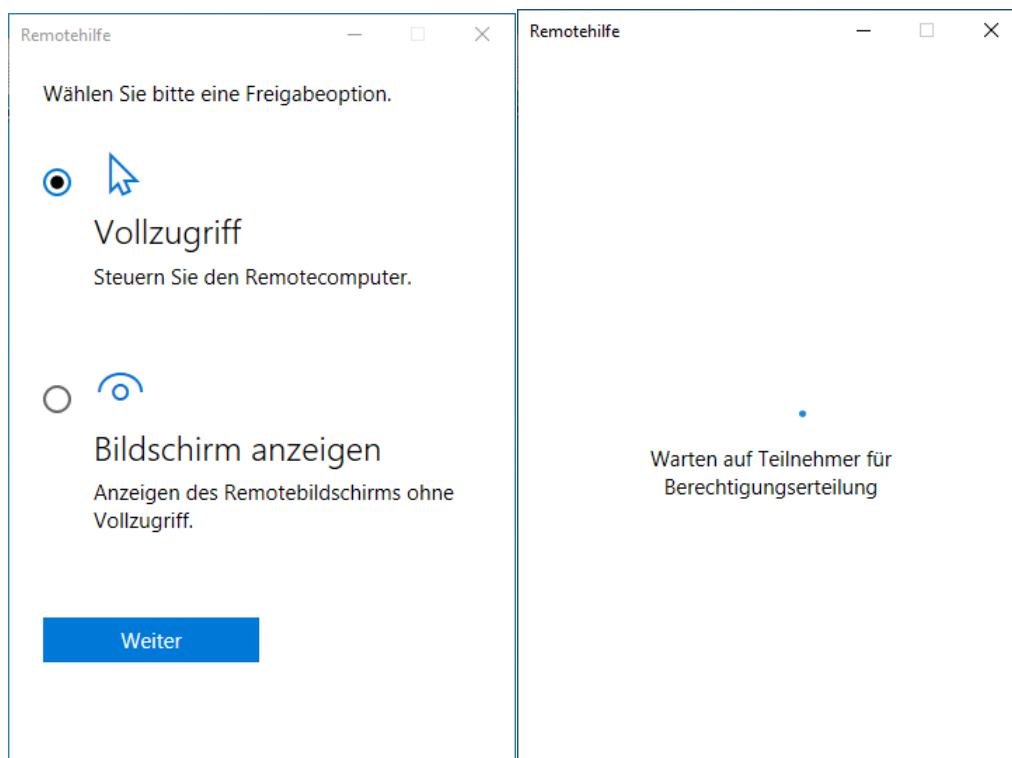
Remotehilfe

Wählen Sie bitte eine Freigabeoption.

Vollzugriff

Steuern Sie den Remotecomputer.

Bildschirm anzeigen

Anzeigen des Remotebildschirms ohne Vollzugriff.

Weiter

Remotehilfe

Warten auf Teilnehmer für Berechtigungserteilung